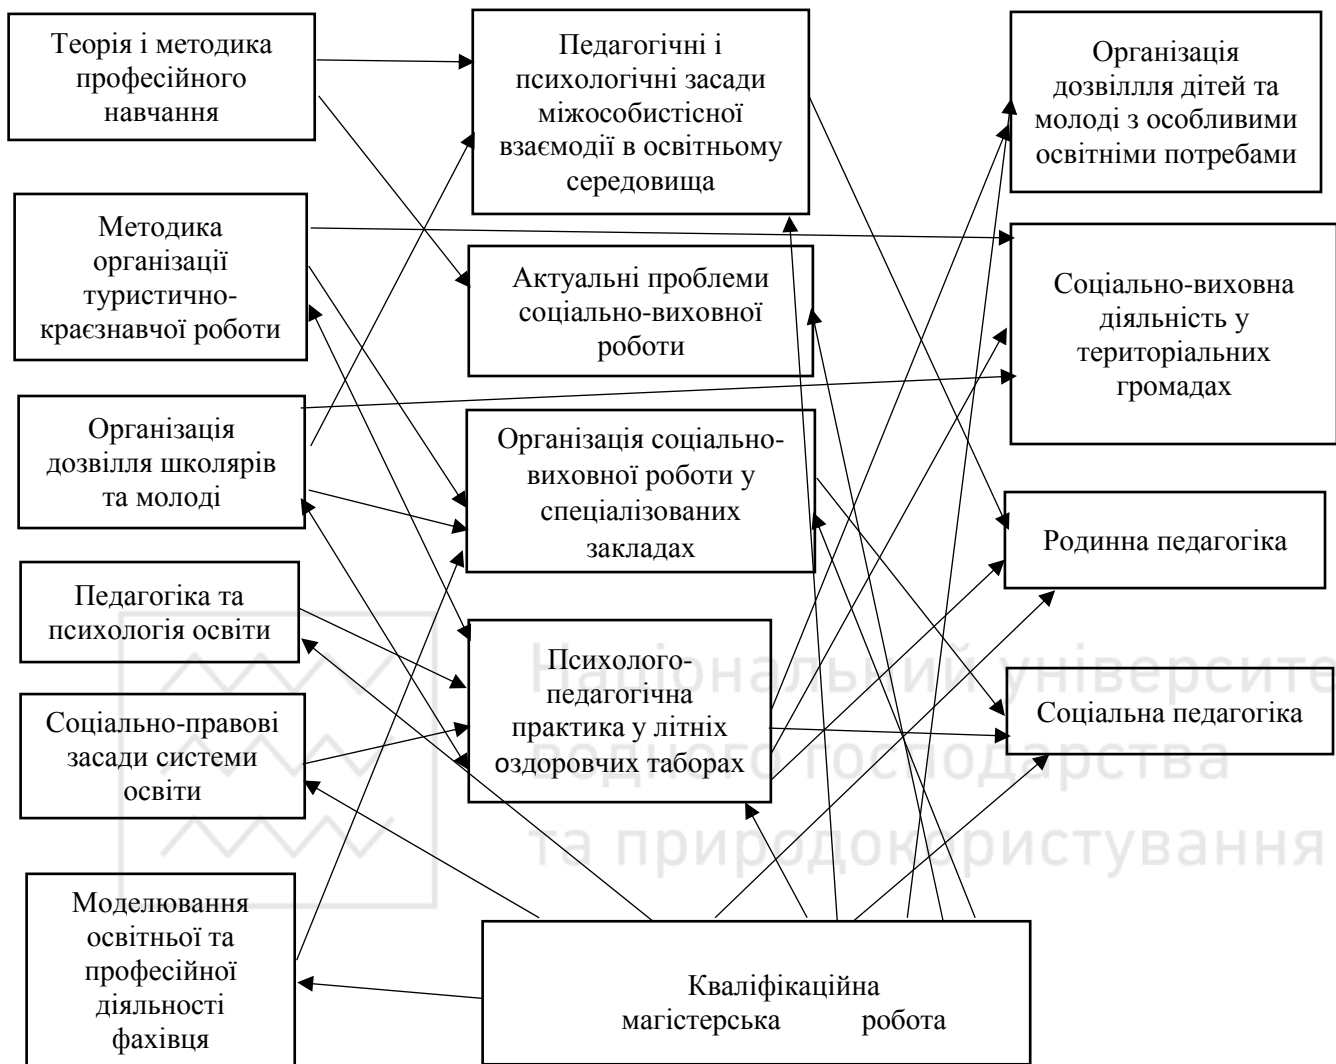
Теорія і методика професійного навчання

Педагогічні і психологічні засади міжособистісної взаємодії в освітньому середовища

Організація дозвіллля дітей та молоді з особливими освітніми потребами

Методика організації туристично-краєзнавчої роботи

Актуальні проблеми соціально-виховної роботи

Соціально-виховна діяльність у територіальних громадах

Організація дозвілля школярів та молоді

Організація соціально-виховної роботи у спеціалізованих закладах

Родинна педагогіка

Педагогіка та психологія освіти

Психолого-педагогічна практика у літніх оздоровчих таборах

Соціальна педагогіка

Соціально-правові засади системи освіти

Моделювання освітньої та професійної діяльності фахівця

Кваліфікаційна магістерська робота

Національний університет водного господарства та природокористування